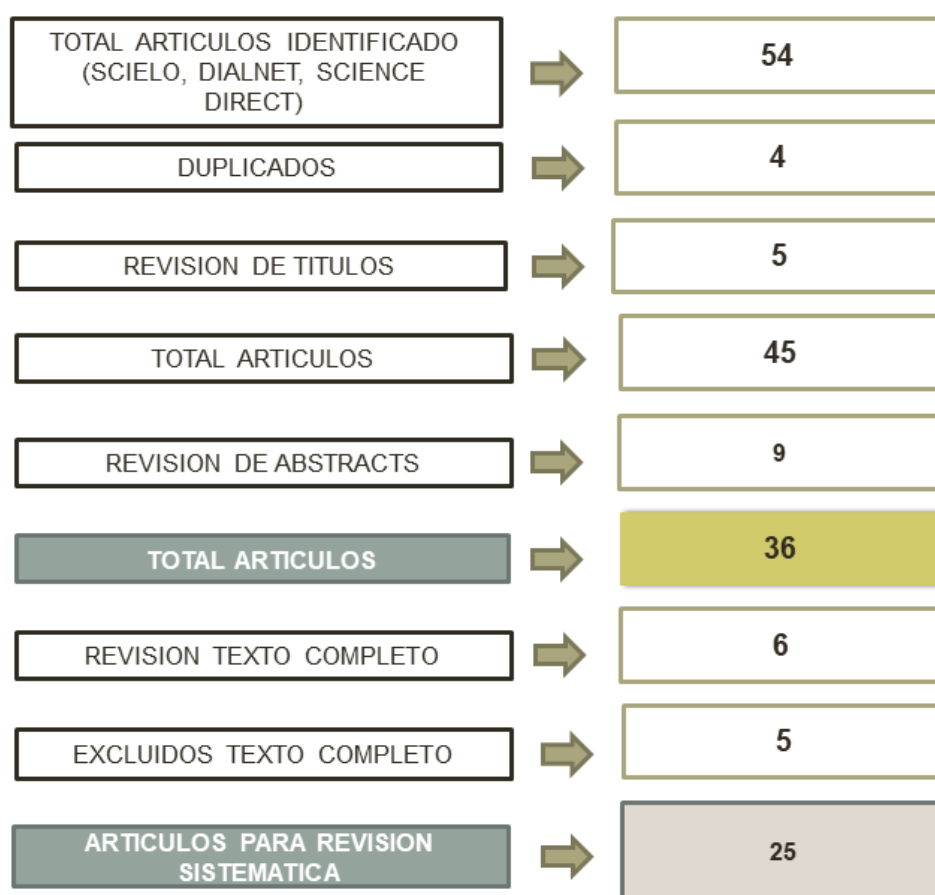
TOTAL ARTICULOS IDENTIFICADO (SCIELO, DIALNET, SCIENCE DIRECT)

54

DUPLICADOS

4

REVISION DE TITULOS

5

TOTAL ARTICULOS

45

REVISION DE ABSTRACTS

9

TOTAL ARTICULOS

36

REVISION TEXTO COMPLETO

6

EXCLUIDOS TEXTO COMPLETO

5

ARTICULOS PARA REVISION SISTEMATICA

25